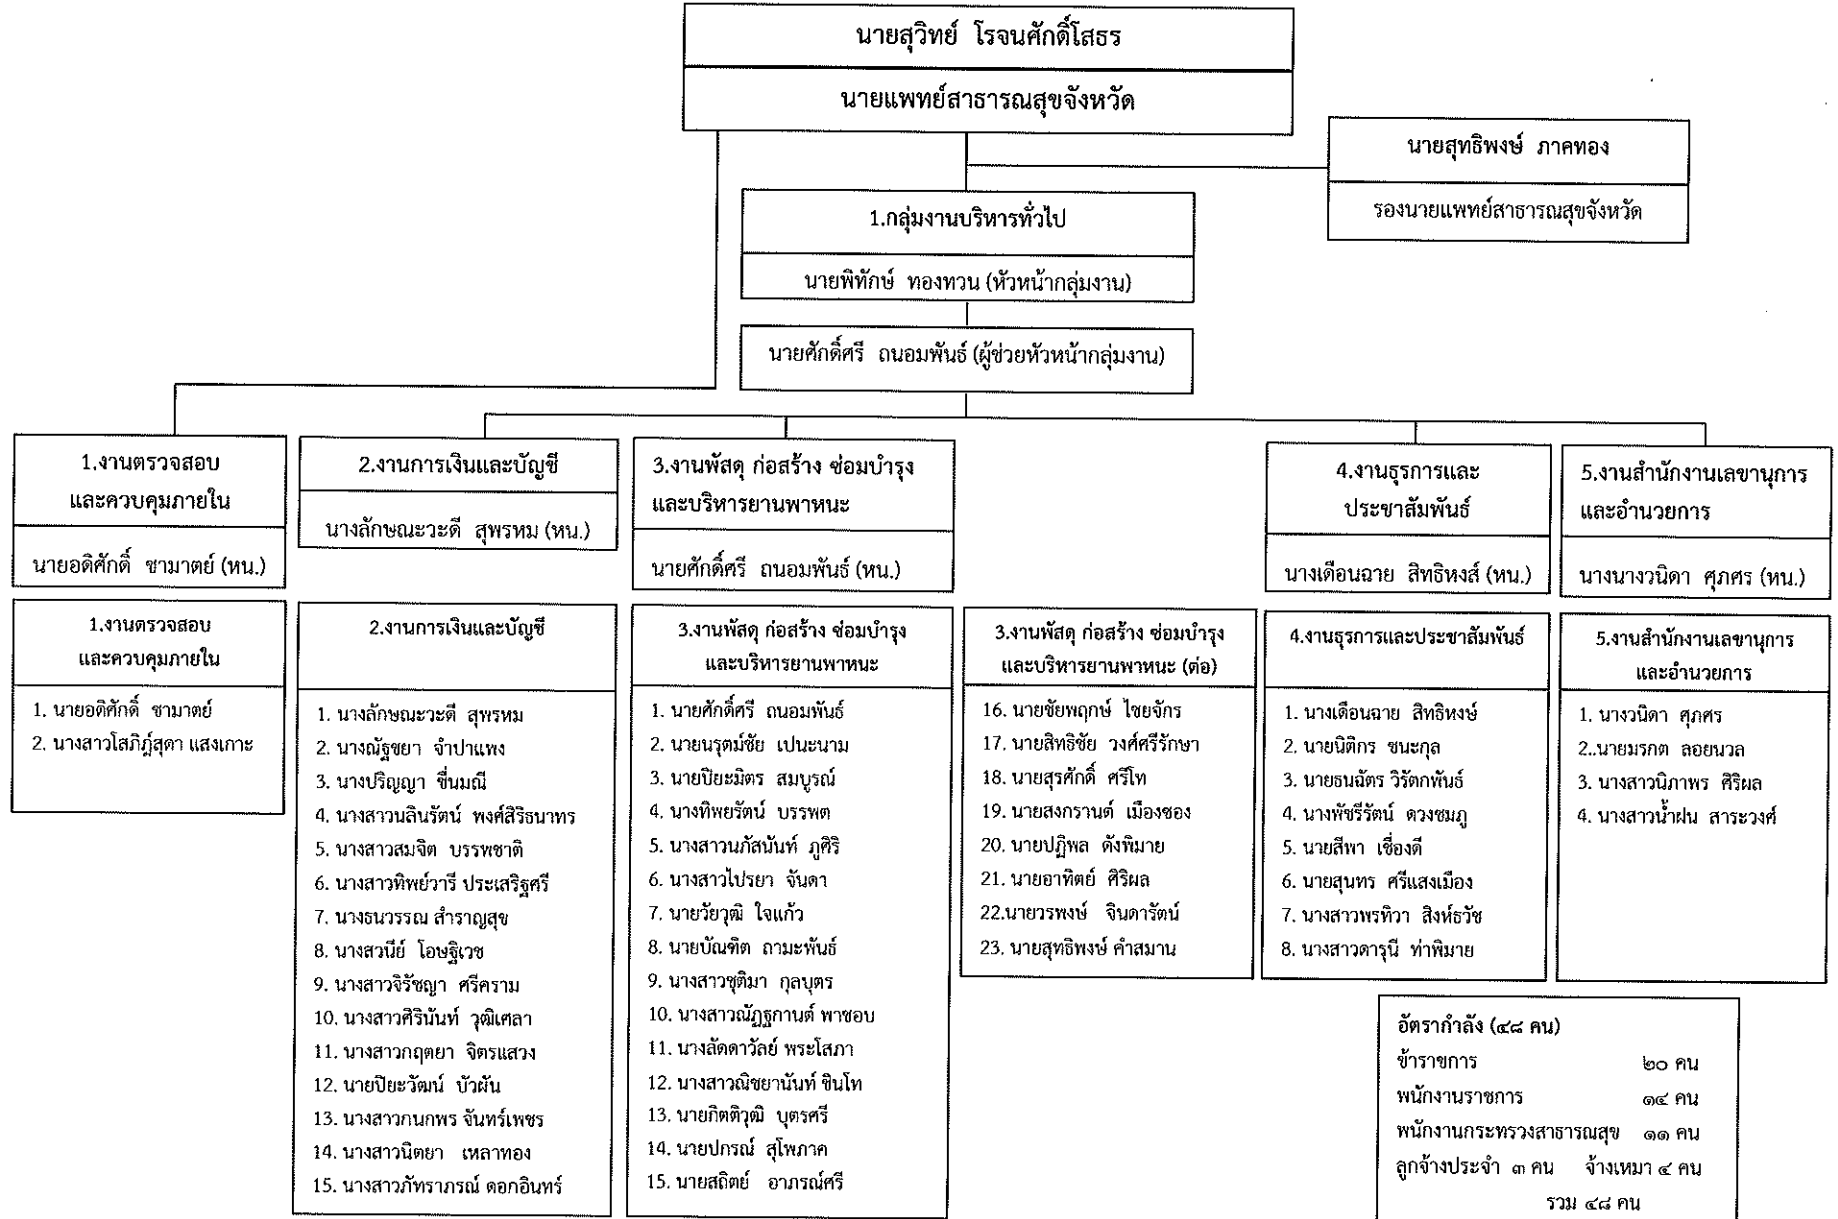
นายสุวิทย์ โรจนศักดิ์โสธร

นายแพทย์สาธารณสุขจังหวัด

นายสุทธิพงษ์ ภาคทอง

รองนายแพทย์สาธารณสุขจังหวัด

1.กลุ่มงานบริหารทั่วไป

นายพิทักษ์ ทองหวน (หัวหน้ากลุ่มงาน)

นายศักดิ์ศรี ถนอมพันธ์ (ผู้ช่วยหัวหน้ากลุ่มงาน)

1.งานตรวจสอบและควบคุมภายใน

นายอดิศักดิ์ ชามาตย์ (หน.)

2.งานการเงินและบัญชี

นางลักษณะวะดี สุพรหม (หน.)

3.งานพัสดุ ก่อสร้าง ซ่อมบำรุง และบริหารยานพาหนะ

นายศักดิ์ศรี ถนอมพันธ์ (หน.)

4.งานธุรการและประชาสัมพันธ์

นางเดือนฉาย สิทธิหงส์ (หน.)

5.งานสำนักงานเลขานุการและอำนวยการ

นางนางวนิดา ศุภศร (หน.)

1.งานตรวจสอบและควบคุมภายใน

1. นายอดิศักดิ์ ชามาตย์
2. นางสาวโสภิฎ์สุดา แสงเกาะ

2.งานการเงินและบัญชี

1. นางลักษณะวะดี สุพรหม
2. นางณัฐชยา จำปาแพง
3. นางปริญญา ชื่นมณี
4. นางสาวนลินรัตน์ พงศ์สิริธนาทร
5. นางสาวสมจิต บรรพชาติ
6. นางสาวทิพย์วารี ประเสริฐศรี
7. นางธนวรรณ สำราญสุข
8. นางสวนีย์ โอษฐิเวช
9. นางสาวจิรัชญา ศรีคราม
10. นางสาวศิรินันท์ วุฒิเศลา
11. นางสาวกฤตยา จิตรแสวง
12. นายปิยะวัฒน์ บัวผัน
13. นางสาวกนกพร จันทร์เพชร
14. นางสาวนิตยา เหลาทอง
15. นางสาวภัทราภรณ์ ดอกอินทร์

3.งานพัสดุ ก่อสร้าง ซ่อมบำรุง และบริหารยานพาหนะ

1. นายศักดิ์ศรี ถนอมพันธ์
2. นายนรุตม์ชัย เปนะนาม
3. นายปิยะมิตร สมบูรณ์
4. นางทิพยรัตน์ บรรพต
5. นางสาวนภัสนันท์ ภูศิริ
6. นางสาวไปรยา จันดา
7. นายวัยวุฒิ ใจแก้ว
8. นายบัณฑิต ถามะพันธ์
9. นางสาวชุติมา กุลบุตร
10. นางสาวณัฏฐกานต์ พาชอบ
11. นางลัดดาวัลย์ พระโสภา
12. นางสาวณิชยานันท์ ชินโท
13. นายกิตติวุฒิ บุตรศรี
14. นายปกรณ์ สุโพภาค
15. นายสถิตย์ อาภรณ์ศรี

3.งานพัสดุ ก่อสร้าง ซ่อมบำรุง และบริหารยานพาหนะ (ต่อ)

16. นายชัยพฤกษ์ ไชยจักร
17. นายสิทธิชัย วงศ์ศรีรักษา
18. นายสุรศักดิ์ ศรีโท
19. นายสงกรานต์ เมืองซอง
20. นายปฏิพล ดังพิมาย
21. นายอาทิตย์ ศิริผล
22.นายวรพงษ์ จินดารัตน์
23. นายสุทธิพงษ์ คำสมาน

4.งานธุรการและประชาสัมพันธ์

1. นางเดือนฉาย สิทธิหงษ์
2. นายนิติกร ชนะกุล
3. นายธนฉัตร วิรัตกพันธ์
4. นางพัชรีรัตน์ ดวงชมภู
5. นายสีพา เชื่องดี
6. นายสุนทร ศรีแสงเมือง
7. นางสาวพรทิวา สิงห์ธวัช
8. นางสาวดารุณี ท่าพิมาย

5.งานสำนักงานเลขานุการและอำนวยการ

1. นางวนิดา ศุภศร
2..นายมรกต ลอยนวล
3. นางสาวนิภาพร ศิริผล
4. นางสาวน้ำฝน สาระวงศ์

อัตรากำลัง (๔๘ คน)
ข้าราชการ ๒๐ คน
พนักงานราชการ ๑๔ คน
พนักงานกระทรวงสาธารณสุข ๑๑ คน
ลูกจ้างประจำ ๓ คน จ้างเหมา ๔ คน
รวม ๔๘ คน